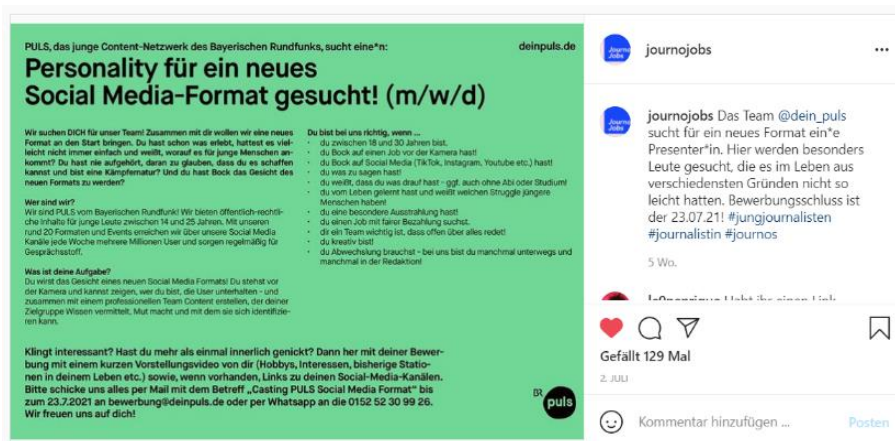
PULS, das junge Content-Netzwerk des Bayerischen Rundfunks, sucht eine*n:

deinpuls.de

Personality für ein neues Social Media-Format gesucht! (m/w/d)

Wir suchen DICH für unser Team! Zusammen mit dir wollen wir eine neues Format an den Start bringen. Du hast schon was erlebt, hattest es vielleicht nicht immer einfach und weißt, worauf es für junge Menschen ankommt? Du hast nie aufgehört, daran zu glauben, dass du es schaffen kannst und bist eine Kämpfernatur? Und du hast Bock das Gesicht des neuen Formats zu werden?

Wer sind wir?
Wir sind PULS vom Bayerischen Rundfunk! Wir bieten öffentlich-rechtliche Inhalte für junge Leute zwischen 14 und 25 Jahren. Mit unseren rund 20 Formaten und Events erreichen wir über unsere Social Media Kanäle jede Woche mehrere Millionen User und sorgen regelmäßig für Gesprächsstoff.

Was ist deine Aufgabe?
Du wirst das Gesicht eines neuen Social Media Formats! Du stehst vor der Kamera und kannst zeigen, wer du bist, die User unterhalten - und zusammen mit einem professionellen Team Content erstellen, der deiner Zielgruppe Wissen vermittelt. Mut macht und mit dem sie sich identifizieren kann.

Du bist bei uns richtig, wenn ...
· du zwischen 18 und 30 Jahren bist.
· du Bock auf einen Job vor der Kamera hast!
· du Bock auf Social Media (TikTok, Instagram, Youtube etc.) hast!
· du was zu sagen hast!
· du weißt, dass du was drauf hast - ggf. auch ohne Abi oder Studium!
· du vom Leben gelernt hast und weißt welchen Struggle jüngere Menschen haben!
· du eine besondere Ausstrahlung hast!
· du einen Job mit fairer Bezahlung suchst.
· dir ein Team wichtig ist, dass offen über alles redet!
· du kreativ bist!
· du Abwechslung brauchst - bei uns bist du manchmal unterwegs und manchmal in der Redaktion!

Klingt interessant? Hast du mehr als einmal innerlich genickt? Dann her mit deiner Bewerbung mit einem kurzen Vorstellungsvideo von dir (Hobbys, Interessen, bisherige Stationen in deinem Leben etc.) sowie, wenn vorhanden, Links zu deinen Social-Media-Kanälen. Bitte schicke uns alles per Mail mit dem Betreff „Casting PULS Social Media Format" bis zum 23.7.2021 an bewerbung@deinpuls.de oder per Whatsapp an die 0152 52 30 99 26. Wir freuen uns auf dich!

BR puls

journojobs ...

journojobs Das Team @dein_puls sucht für ein neues Format ein*e Presenter*in. Hier werden besonders Leute gesucht, die es im Leben aus verschiedensten Gründen nicht so leicht hatten. Bewerbungsschluss ist der 23.07.21! #jungjournalisten #journalistin #journos

5 Wo.

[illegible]

Gefällt 129 Mal

2. JULI

Kommentar hinzufügen ...

Posten